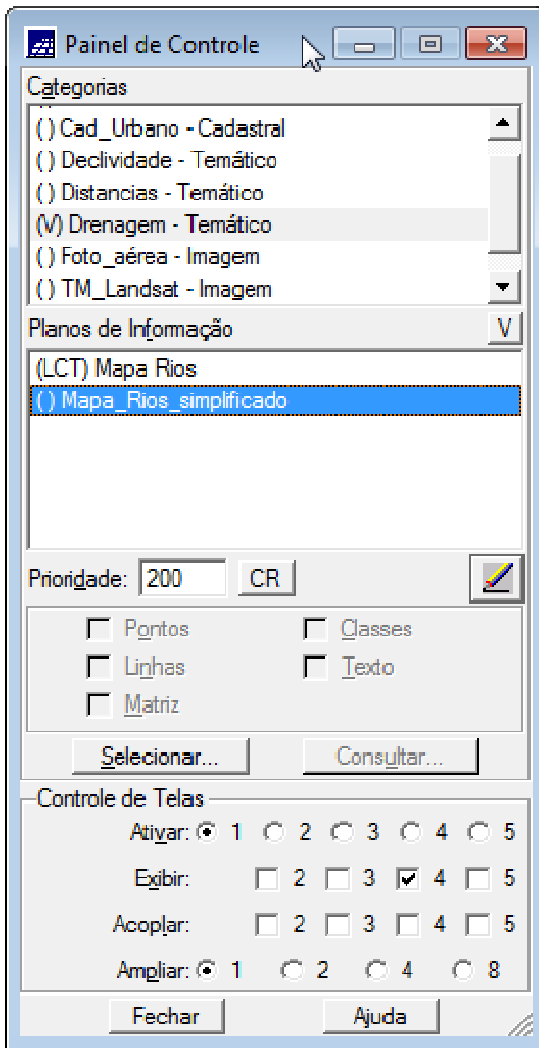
Painel de Controle

Categorias

( ) Cad_Urbano - Cadastral
( ) Declividade - Temático
( ) Distancias - Temático
(V) Drenagem - Temático
( ) Foto_aérea - Imagem
( ) TM_Landsat - Imagem

Planos de Informação V

(LCT) Mapa Rios
( ) Mapa_Rios_simplificado

Prioridade: 200 CR

Pontos
Classes
Linhas
Texto
Matriz

Selecionar... Consultar...

Controle de Telas

Ativar: 1 2 3 4 5
Exibir: 2 3 4 5
Acoplar: 2 3 4 5
Ampliar: 1 2 4 8

Fechar Ajuda